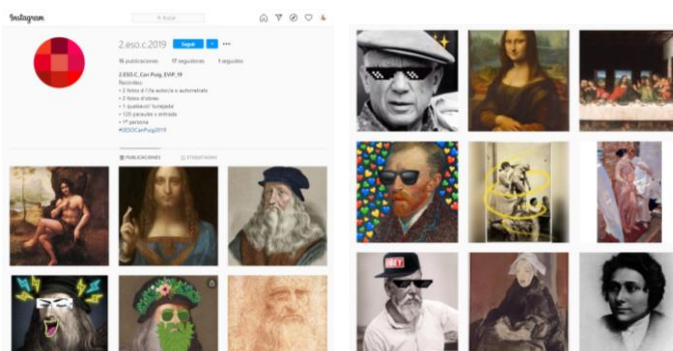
Instagram

Q Buscar

2.eso.c.2019

Seguir

••• 

15 publicaciones 17 seguidores 1 seguidos

2.ESO.C_Can Puig_EVIP_19

Recordeu:
• 2 fotos d'l'a autoría o autorretrat
• 2 fotos d'obres
• 1 qualsevol 'tunejada'
• 120 paraules + entrada
• 1ª persona
#2ESOCanPuig2019

PUBLICACIONES ETIQUETADAS

OBEY